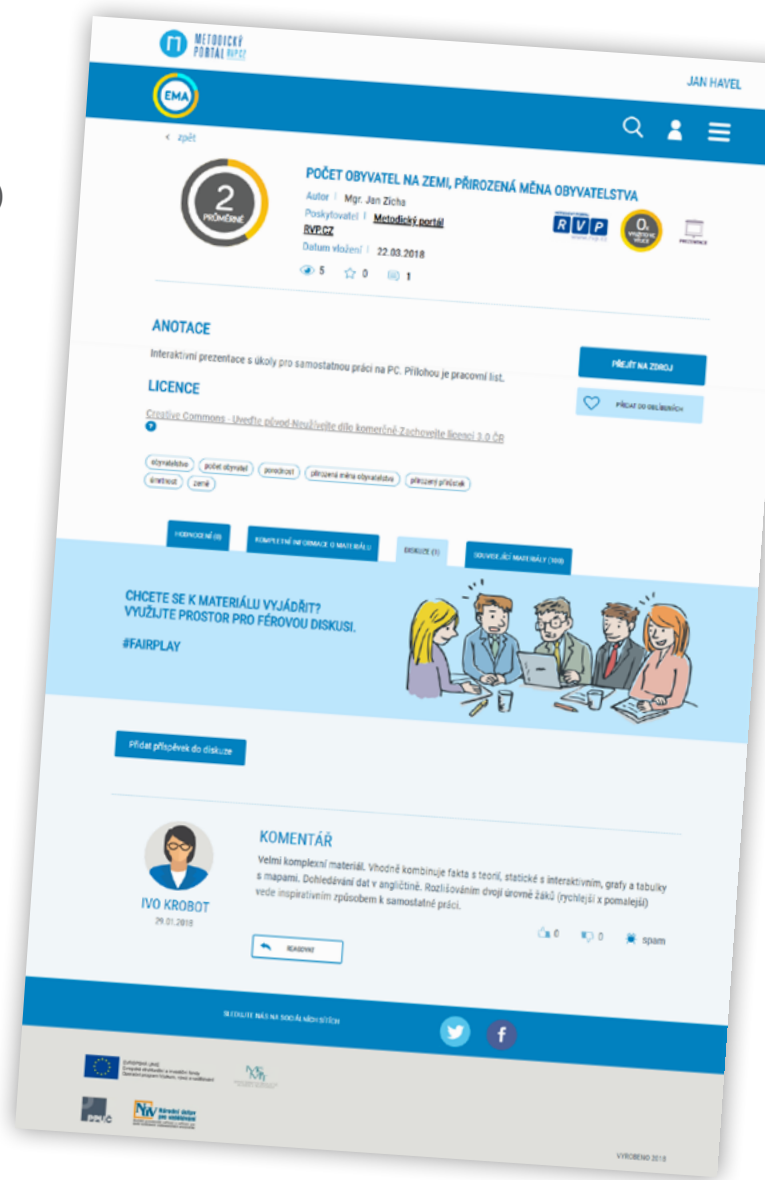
METODICKÝ PORTÁL RVP.CZ

EMA

JAN HAVEL

< zpět

2 PRŮMĚRNÉ

POČET OBYVATEL NA ZEMI, PŘIROZENÁ MĚNA OBYVATELSTVA

Autor | Mgr. Jan Zicha
Poskytovatel | Metodický portál RVP.CZ
Datum vložení | 22.03.2018

5 0 1

RVP

0 VYUŽITÍ VE VÝUCE

PREZENTACE

ANOTACE

Interaktivní prezentace s úkoly pro samostatnou práci na PC. Přílohou je pracovní list.

PŘEJÍT NA ZDROJ

LICENCE

PŘIDAT DO OBLÍBENÝCH

Creative Commons - Uveďte původ-Neužívejte dílo komerčně-Zachovejte licenci 3.0 ČR

obyvatelstvo počet obyvatel porodnost přirozená měna obyvatelstva přirozený přírůstek úmrtnost země

HODNOCENÍ (0) KOMPLETNÍ INFORMACE O MATERIÁLU DISKUZE (1) SOUVISEJÍCÍ MATERIÁLY (100)

CHCETE SE K MATERIÁLU VYJÁDŘIT?
VYUŽIJTE PROSTOR PRO FÉROVOU DISKUSI.
#FAIRPLAY

Přidat příspěvek do diskuze

KOMENTÁŘ

Velmi komplexní materiál. Vhodně kombinuje fakta s teorií, statické s interaktivním, grafy a tabulky s mapami. Dohledávání dat v angličtině. Rozlišováním dvojí úrovně žáků (rychlejší x pomalejší) vede inspirativním způsobem k samostatné práci.

IVO KROBOT
29.01.2018

REAGOVAT

0 0 spam

SLEDUJTE NÁS NA SOCIÁLNÍCH SÍTÍCH

EVROPSKÁ UNIE
Evropské strukturální a investiční fondy
Operační program Výzkum, vývoj a vzdělávání

Národní ústav pro vzdělávání

VYROBENO 2018